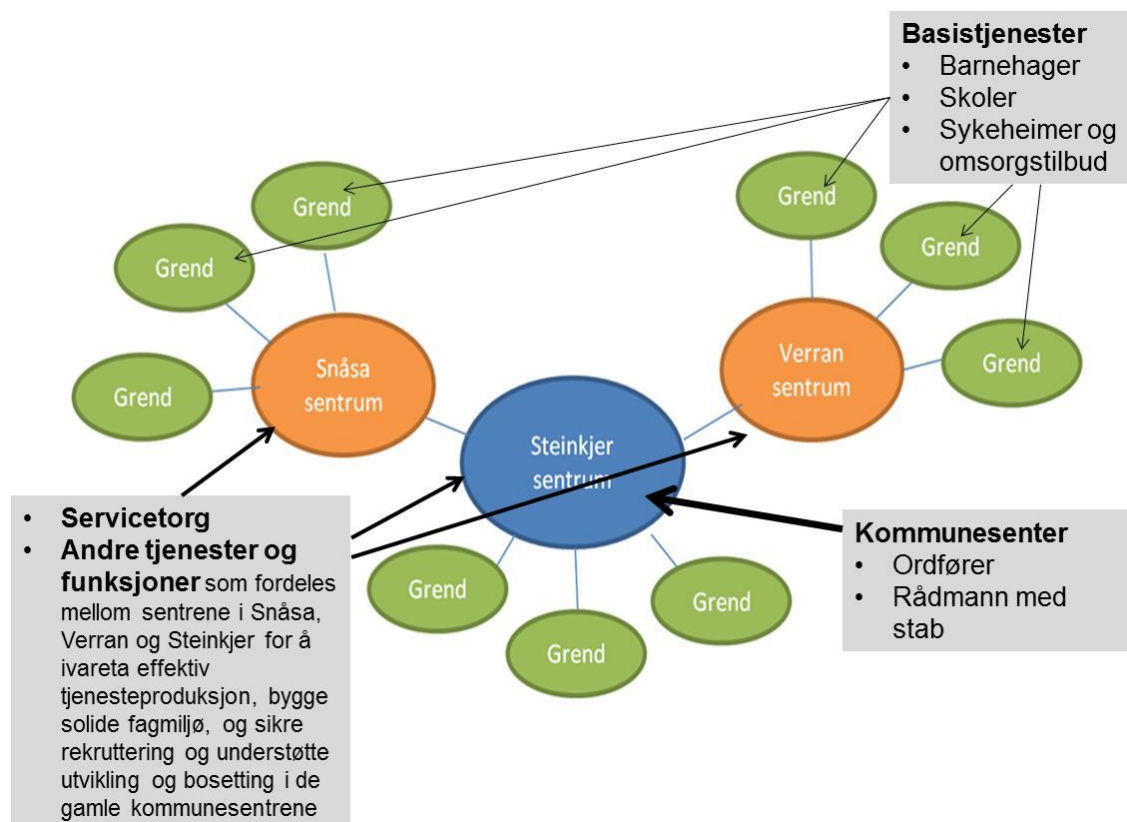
Basistjenester
• Barnehager
• Skoler
• Sykeheimer og omsorgstilbud

Grend

Grend

Grend

Grend

Grend

Grend

Snåsa sentrum

Verran sentrum

Steinkjer sentrum

Grend

Grend

Grend

Grend

• Servicetorg
• Andre tjenester og funksjoner som fordeles mellom sentrene i Snåsa, Verran og Steinkjer for å ivareta effektiv tjenesteproduksjon, bygge solide fagmiljø, og sikre rekruttering og understøtte utvikling og bosetting i de gamle kommunesentrene

Kommunesenter
• Ordfører
• Rådmann med stab